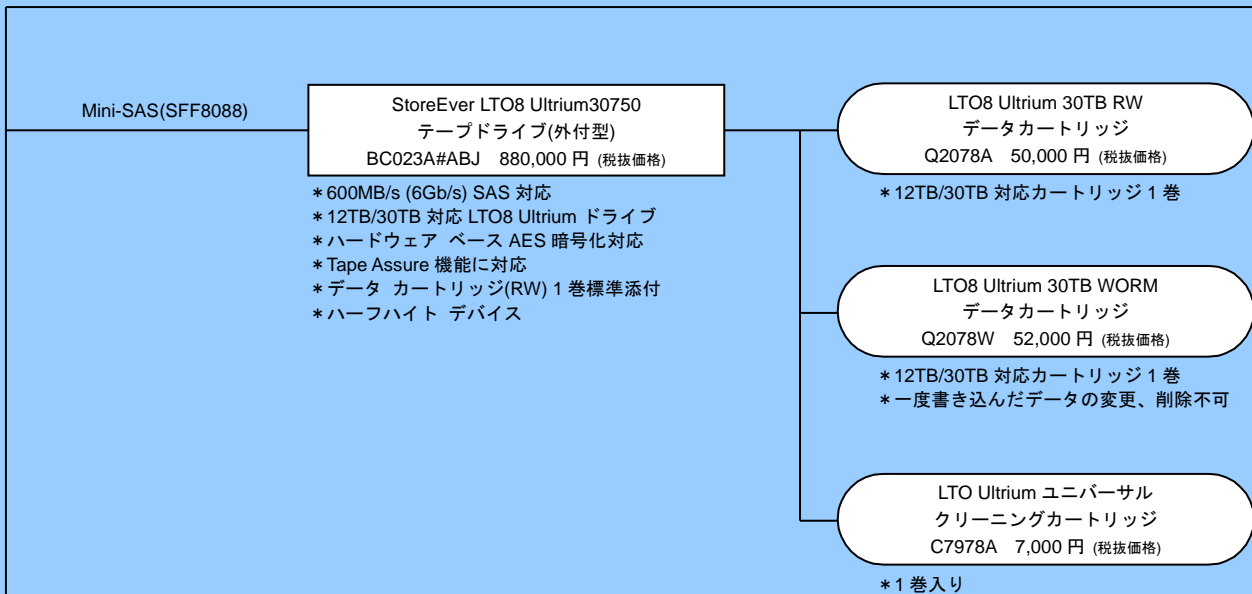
Mini-SAS(SFF8088)

StoreEver LTO8 Ultrium30750
テープドライブ(外付型)
BC023A#ABJ　880,000 円 (税抜価格)

＊600MB/s (6Gb/s) SAS 対応
＊12TB/30TB 対応 LTO8 Ultrium ドライブ
＊ハードウェア ベース AES 暗号化対応
＊Tape Assure 機能に対応
＊データ カートリッジ(RW) 1 巻標準添付
＊ハーフハイト デバイス

LTO8 Ultrium 30TB RW
データカートリッジ
Q2078A　50,000 円 (税抜価格)

＊12TB/30TB 対応カートリッジ 1 巻

LTO8 Ultrium 30TB WORM
データカートリッジ
Q2078W　52,000 円 (税抜価格)

＊12TB/30TB 対応カートリッジ 1 巻
＊一度書き込んだデータの変更、削除不可

LTO Ultrium ユニバーサル
クリーニングカートリッジ
C7978A　7,000 円 (税抜価格)

＊1 巻入り